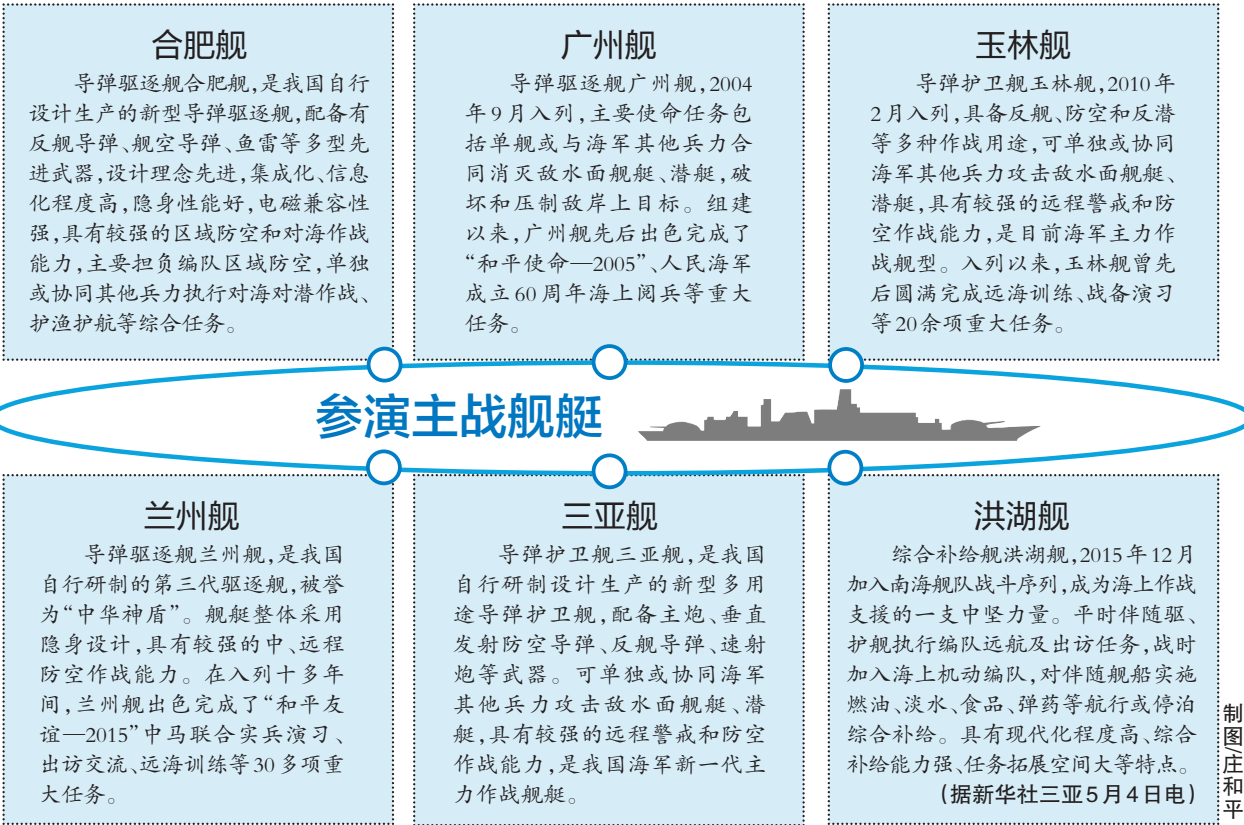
合肥舰

导弹驱逐舰合肥舰，是我国自行设计生产的新型导弹驱逐舰，配备有反舰导弹、舰空导弹、鱼雷等多型先进武器，设计理念先进，集成化、信息化程度高，隐身性能好，电磁兼容性强，具有较强的区域防空和对海作战能力，主要担负编队区域防空，单独或协同其他兵力执行对海对潜作战、护渔护航等综合任务。

广州舰

导弹驱逐舰广州舰，2004年9月入列，主要使命任务包括单舰或与海军其他兵力合同消灭敌水面舰艇、潜艇，破坏和压制敌岸上目标。组建以来，广州舰先后出色完成了“和平使命—2005”、人民海军成立60周年海上阅兵等重大任务。

玉林舰

导弹护卫舰玉林舰，2010年2月入列，具备反舰、防空和反潜等多种作战用途，可单独或协同海军其他兵力攻击敌水面舰艇、潜艇，具有较强的远程警戒和防空作战能力，是目前海军主力作战舰型。入列以来，玉林舰曾先后圆满完成远海训练、战备演习等20余项重大任务。

参演主战舰艇

兰州舰

导弹驱逐舰兰州舰，是我国自行研制的第三代驱逐舰，被誉为“中华神盾”。舰艇整体采用隐身设计，具有较强的中、远程防空作战能力。在入列十多年间，兰州舰出色完成了“和平友谊—2015”中马联合实兵演习、出访交流、远海训练等30多项重大任务。

三亚舰

导弹护卫舰三亚舰，是我国自行研制设计生产的新型多用途导弹护卫舰，配备主炮、垂直发射防空导弹、反舰导弹、速射炮等武器。可单独或协同海军其他兵力攻击敌水面舰艇、潜艇，具有较强的远程警戒和防空作战能力，是我国海军新一代主力作战舰艇。

洪湖舰

综合补给舰洪湖舰，2015年12月加入南海舰队战斗序列，成为海上作战支援的一支中坚力量。平时伴随驱、护舰执行编队远航及出访任务，战时加入海上机动编队，对伴随舰船实施燃油、淡水、食品、弹药等航行或停泊综合补给。具有现代化程度高、综合补给能力强、任务拓展空间大等特点。

（据新华社三亚5月4日电）

制图/庄和平